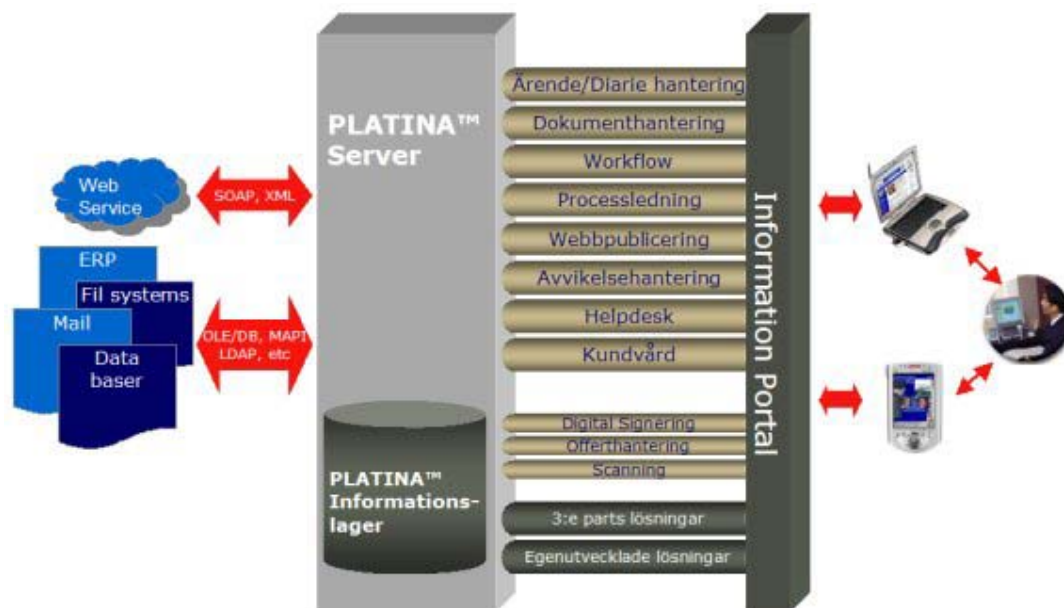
Web Service

SOAP, XML

ERP

Fil systems

Mail

Data baser

OLE/DB, MAPI LDAP, etc

PLATINA™ Server

PLATINA™ Informations-lager

Ärende/Diarie hantering

Dokumenthantering

Workflow

Processledning

Webbpublicering

Avvikelsehantering

Helpdesk

Kundvård

Digital Signering

Offerthantering

Scanning

3:e parts lösningar

Egenutvecklade lösningar

Information Portal